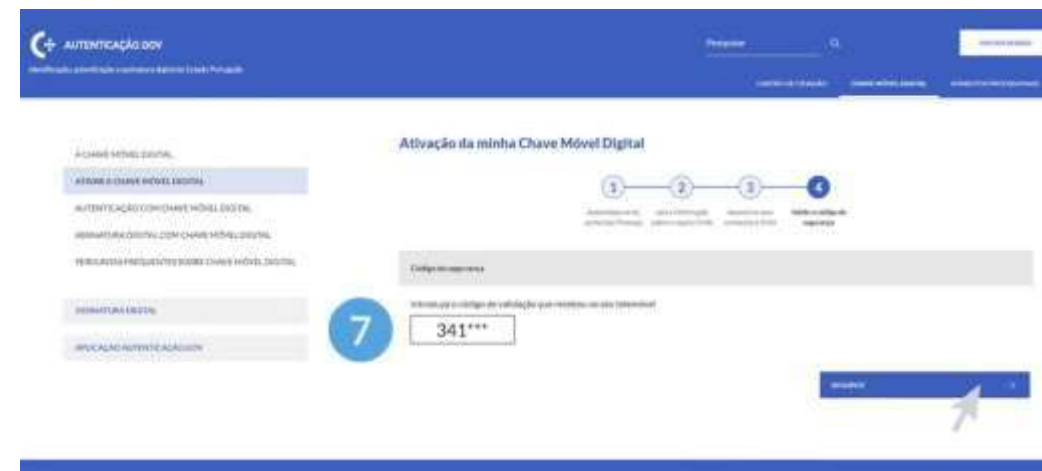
AUTENTICAÇÃO.GOV

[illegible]

Pesquisar

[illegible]

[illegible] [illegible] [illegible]

A CHAVE MÓVEL DIGITAL

ATIVAR A CHAVE MÓVEL DIGITAL

AUTENTICAÇÃO COM CHAVE MÓVEL DIGITAL

ASSINATURA DIGITAL COM CHAVE MÓVEL DIGITAL

PERGUNTAS FREQUENTES SOBRE CHAVE MÓVEL DIGITAL

ASSINATURA DIGITAL

APLICAÇÃO AUTENTICAÇÃO.GOV

Ativação da minha Chave Móvel Digital

1 2 3 4

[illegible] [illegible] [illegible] Validar o código de segurança

Código de segurança

Introduza o código de validação que recebeu no seu telemóvel

7

341***

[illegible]